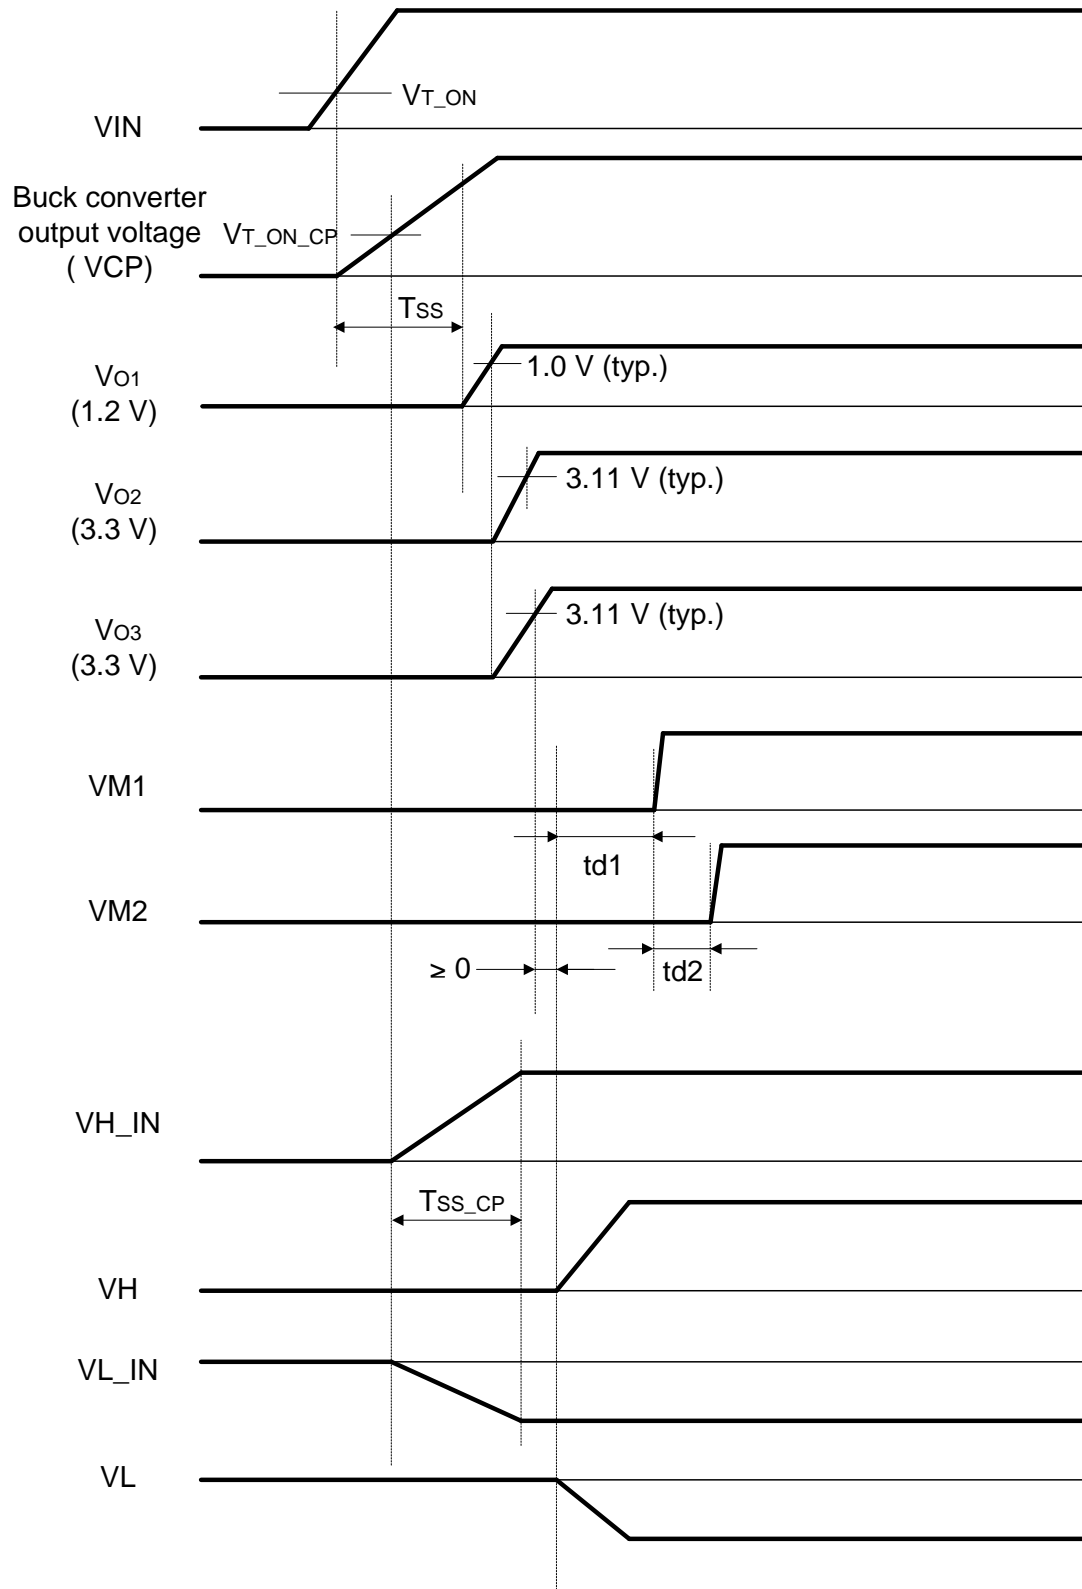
$V_{T\_ON}$

VIN

Buck converter output voltage ( VCP)

$V_{T\_ON\_CP}$

$T_{SS}$

$V_{O1}$ (1.2 V)

1.0 V (typ.)

$V_{O2}$ (3.3 V)

3.11 V (typ.)

$V_{O3}$ (3.3 V)

3.11 V (typ.)

VM1

td1

VM2

≥ 0

td2

VH_IN

$T_{SS\_CP}$

VH

VL_IN

VL